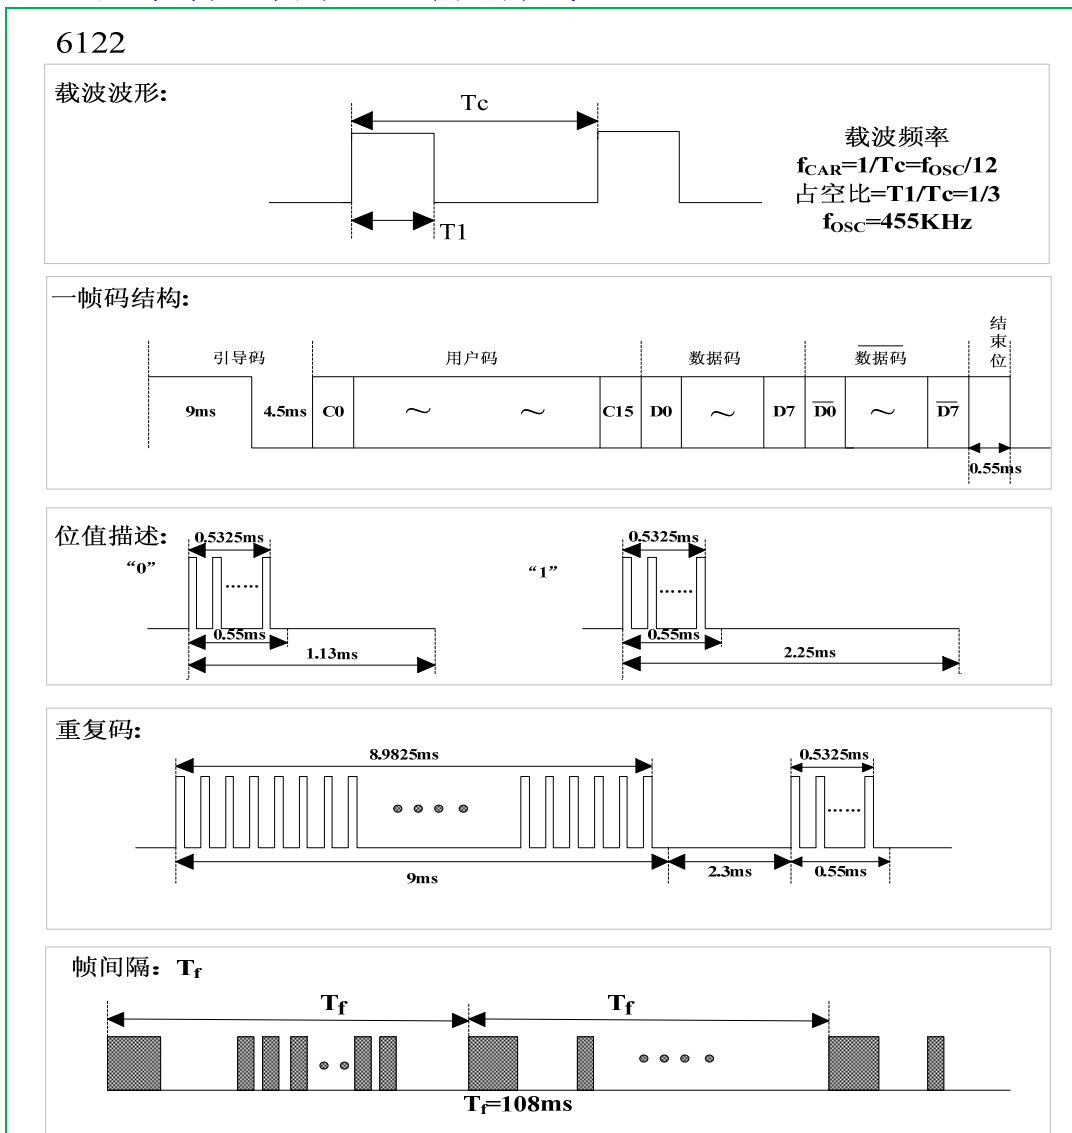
6122

载波波形:

Tc

T1

载波频率
$f_{CAR}$=1/Tc=$f_{OSC}$/12
占空比=T1/Tc=1/3
$f_{OSC}$=455KHz

一帧码结构:

引导码 用户码 数据码 $\overline{数据码}$ 结束位

9ms 4.5ms C0 ~ ~ C15 D0 ~ D7 $\overline{D0}$ ~ $\overline{D7}$

0.55ms

位值描述:

"0"
0.5325ms
......
0.55ms
1.13ms

"1"
0.5325ms
......
0.55ms
2.25ms

重复码:

8.9825ms
9ms
2.3ms
0.5325ms
......
0.55ms

帧间隔: $T_f$

$T_f$ $T_f$

$T_f$=108ms